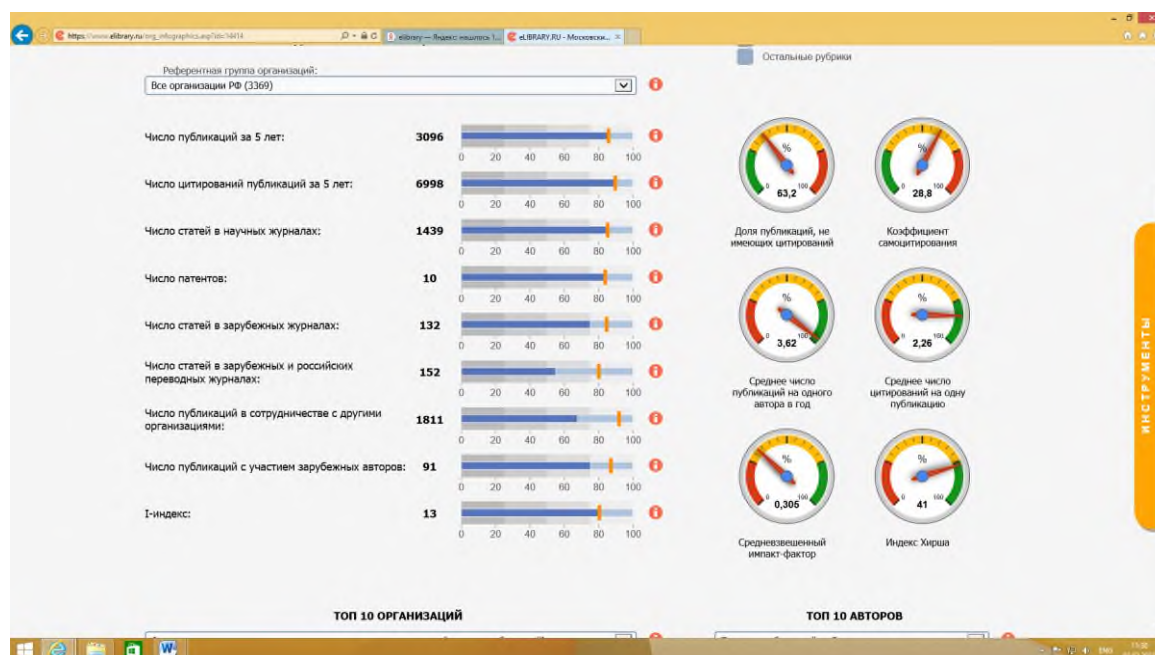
https://www.elibrary.ru/org_infographics.asp?id=14414
elibrary — Яндекс: нашлось 1...
eLIBRARY.RU - Московски...

Остальные рубрики

Референтная группа организаций:
Все организации РФ (3369)

Число публикаций за 5 лет: 3096
0 20 40 60 80 100

Число цитирований публикаций за 5 лет: 6998
0 20 40 60 80 100

Число статей в научных журналах: 1439
0 20 40 60 80 100

Число патентов: 10
0 20 40 60 80 100

Число статей в зарубежных журналах: 132
0 20 40 60 80 100

Число статей в зарубежных и российских переводных журналах: 152
0 20 40 60 80 100

Число публикаций в сотрудничестве с другими организациями: 1811
0 20 40 60 80 100

Число публикаций с участием зарубежных авторов: 91
0 20 40 60 80 100

I-индекс: 13
0 20 40 60 80 100

% 0 100 63,2
Доля публикаций, не имеющих цитирований

% 0 100 28,8
Коэффициент самоцитирования

% 0 100 3,62
Среднее число публикаций на одного автора в год

% 0 100 2,26
Среднее число цитирований на одну публикацию

% 0 100 0,305
Средневзвешенный импакт-фактор

% 0 100 41
Индекс Хирша

ИНСТРУМЕНТЫ

ТОП 10 ОРГАНИЗАЦИЙ

ТОП 10 АВТОРОВ

ENG